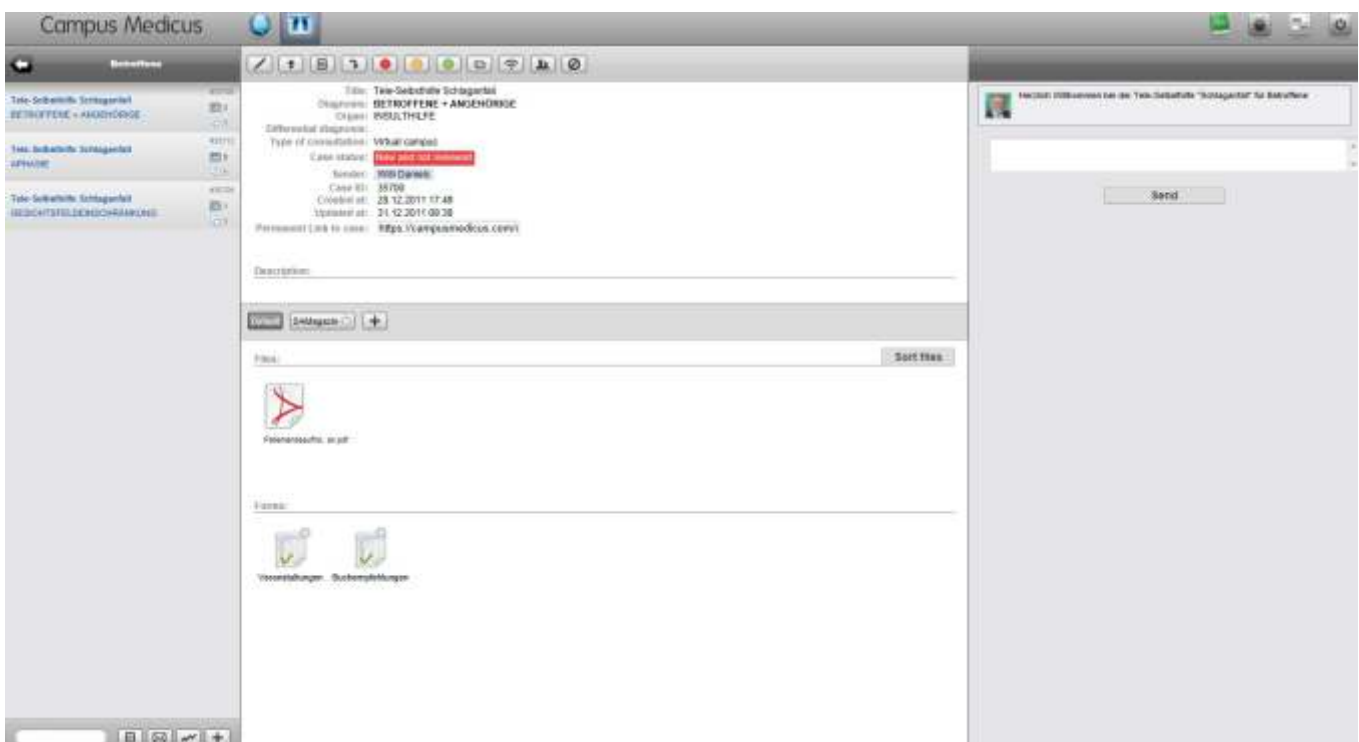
Campus Medicus

Betroffene

Tele-Selbsthilfe Schlaganfall
BETROFFENE + ANGEHÖRIGE

Tele-Selbsthilfe Schlaganfall
APHASIE

Tele-Selbsthilfe Schlaganfall
GESICHTSFELDEINSCHRÄNKUNG

Title: Tele-Selbsthilfe Schlaganfall
Diagnosis: BETROFFENE + ANGEHÖRIGE
Organ: INSULTHILFE
Differential diagnosis:
Type of consultation: Virtual campus
Case status: New and not reviewed
Sender: Willi Daniels
Case ID: 35700
Created at: 28.12.2011 17:48
Updated at: 31.12.2011 00:38
Permanent Link to case: https://campusmedicus.com/

Description:

Default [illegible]

Files:

Sort files

Ferienersuchs..er.pdf

Forms:

Veranstaltungen... Buchempfehlungen

Herzlich Willkommen bei der Tele-Selbsthilfe "Schlaganfall" für Betroffene

Send